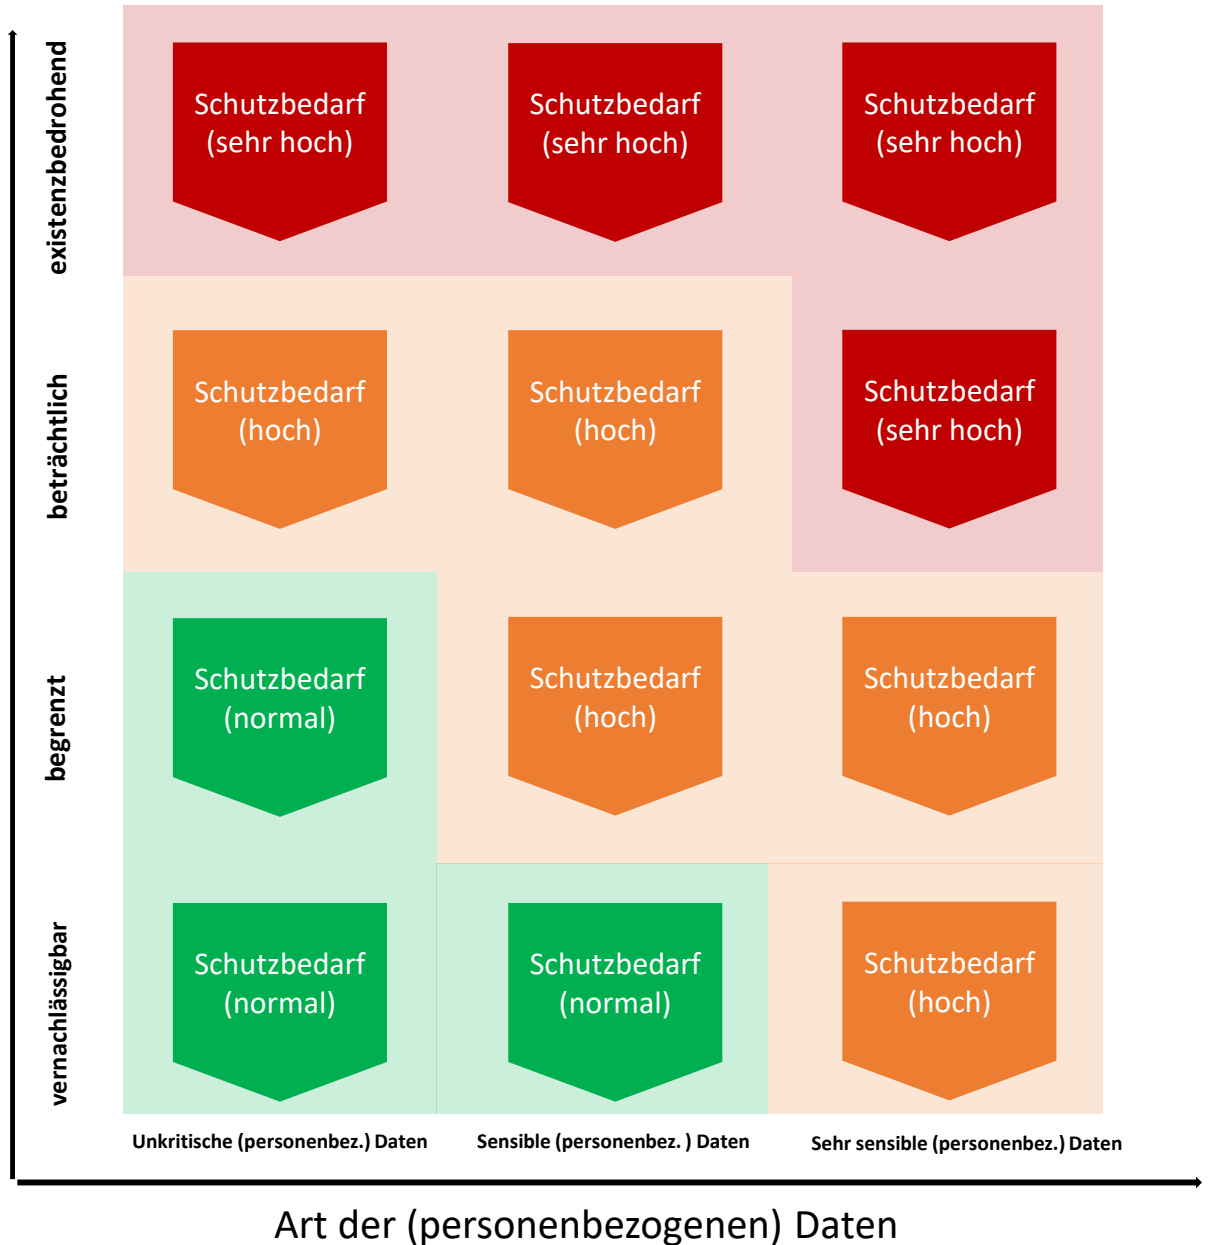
existenzbedrohend

Schutzbedarf (sehr hoch)

Schutzbedarf (sehr hoch)

Schutzbedarf (sehr hoch)

beträchtlich

Schutzbedarf (hoch)

Schutzbedarf (hoch)

Schutzbedarf (sehr hoch)

begrenzt

Schutzbedarf (normal)

Schutzbedarf (hoch)

Schutzbedarf (hoch)

vernachlässigbar

Schutzbedarf (normal)

Schutzbedarf (normal)

Schutzbedarf (hoch)

Unkritische (personenbez.) Daten

Sensible (personenbez. ) Daten

Sehr sensible (personenbez.) Daten

Art der (personenbezogenen) Daten